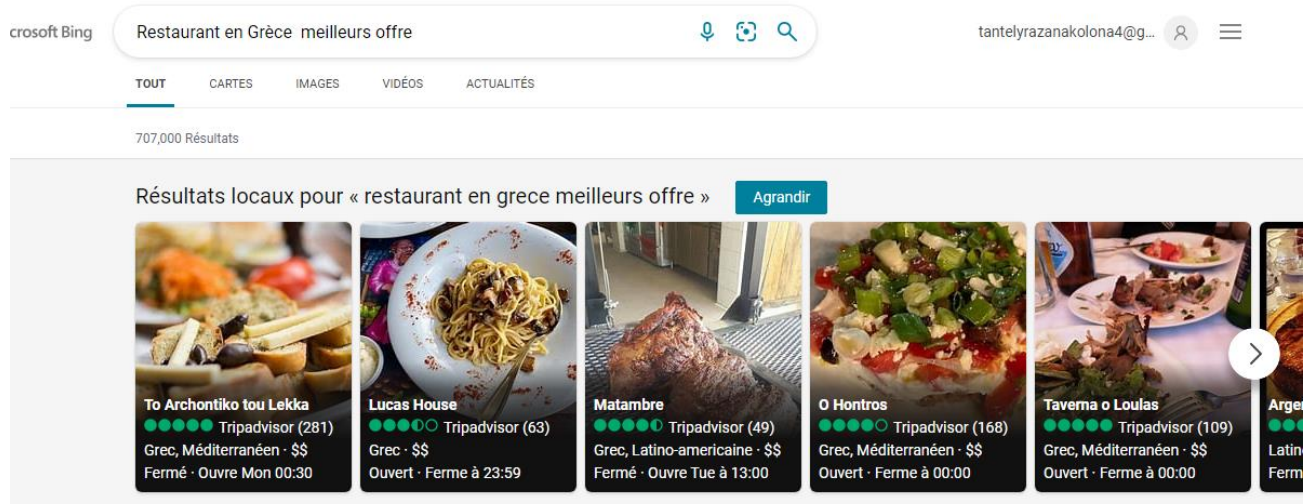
crosoft Bing

Restaurant en Grèce meilleurs offre

tantelyrazanakolona4@g...

TOUT CARTES IMAGES VIDÉOS ACTUALITÉS

707,000 Résultats

Résultats locaux pour « restaurant en grece meilleurs offre »

Agrandir

To Archontiko tou Lekka
Tripadvisor (281)
Grec, Méditerranéen · $$
Fermé · Ouvre Mon 00:30

Lucas House
Tripadvisor (63)
Grec · $$
Ouvert · Ferme à 23:59

Matambre
Tripadvisor (49)
Grec, Latino-americaine · $$
Fermé · Ouvre Tue à 13:00

O Hontros
Tripadvisor (168)
Grec, Méditerranéen · $$
Ouvert · Ferme à 00:00

Taverna o Loulas
Tripadvisor (109)
Grec, Méditerranéen · $$
Ouvert · Ferme à 00:00

Arger
Latin
Ferm